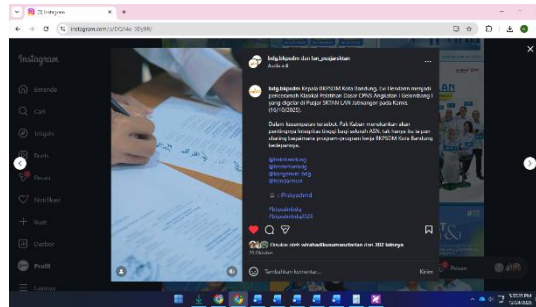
(3) Instagram
instagram.com/p/DGN4c-3Dy9R/

Instagram
Beranda
Cari
Jelajahi
Reels
Pesan
Notifikasi
Buat
Dasbor
Profil
Lainnya

bkpsdm dan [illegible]_pengaruhan
Audio asli

bdg.bkpsdm Kepala BKPSDM Kota Bandung, Evi Hendarin menjadi pemateri Klasikal Pelatihan Dasar CPNS Angkatan I Gelombang I yang digelar di Pusjar SKMP LAN Jatinangor pada Kamis (16/10/2025).

Dalam kesempatan tersebut, Pak Kaban menekankan akan pentingnya integritas tinggi bagi seluruh ASN, tak hanya itu ia pun sharing bagaimana program-program kerja BKPSDM Kota Bandung berdampak.

@humasbdg
@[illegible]
@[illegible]
@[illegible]

📷 : Pranatahmd

#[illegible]
#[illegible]

Disukai oleh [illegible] dan 302 lainnya
20 Oktober

Tambahkan komentar...
Kirim

Pesan